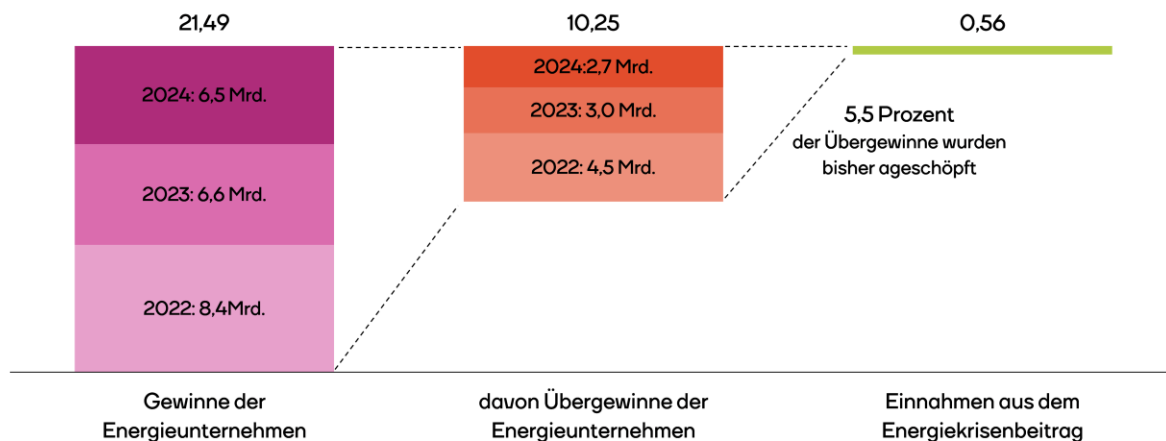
21,49

2024: 6,5 Mrd.

2023: 6,6 Mrd.

2022: 8,4Mrd.

10,25

2024:2,7 Mrd.

2023: 3,0 Mrd.

2022: 4,5 Mrd.

0,56

5,5 Prozent
der Übergewinne wurden bisher ageschöpft

Gewinne der Energieunternehmen

davon Übergewinne der Energieunternehmen

Einnahmen aus dem Energiekrisenbeitrag